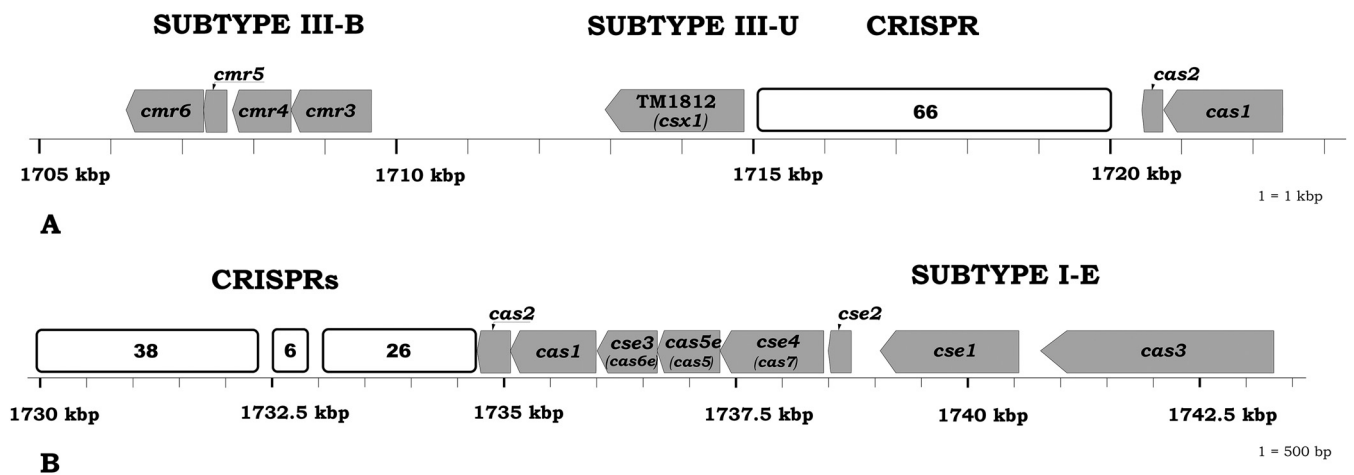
SUBTYPE III-B

SUBTYPE III-U

CRISPR

cmr5

cmr6 cmr4 cmr3

TM1812 (csx1)

66

cas2

cas1

1705 kbp

1710 kbp

1715 kbp

1720 kbp

1 = 1 kbp

A

CRISPRs

SUBTYPE I-E

cas2

cse2

38

6

26

cas1

cse3 (cas6e)

cas5e (cas5)

cse4 (cas7)

cse1

cas3

1730 kbp

1732.5 kbp

1735 kbp

1737.5 kbp

1740 kbp

1742.5 kbp

1 = 500 bp

B